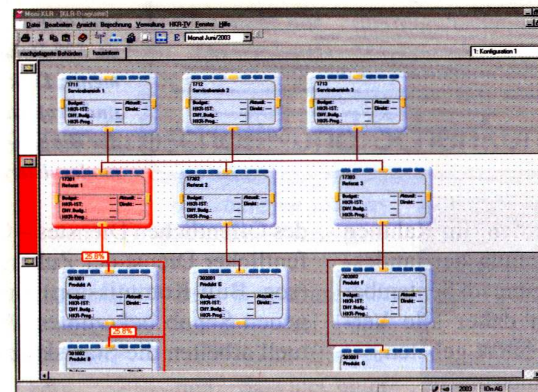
Mono XLR - [XLR-Explorer]
Datei Bearbeiten Ansicht Berechnung Verwaltung HKR-IV Fenster Hilfe
Monat Juni/2003
nachgelagerte Behörden | Ausland
1: Konfiguration 1

1712
Servicebereich 1
Budget: Aktuell:
HKR-IST: Direkt:
DH. Budg.:
HKR-Prog.:

1712
Servicebereich 2
Budget: Aktuell:
HKR-IST: Direkt:
DH. Budg.:
HKR-Prog.:

1713
Servicebereich 3
Budget: Aktuell:
HKR-IST: Direkt:
DH. Budg.:
HKR-Prog.:

17301
Referat 1
Budget: Aktuell:
HKR-IST: Direkt:
DH. Budg.:
HKR-Prog.:

17302
Referat 2
Budget: Aktuell:
HKR-IST: Direkt:
DH. Budg.:
HKR-Prog.:

17303
Referat 3
Budget: Aktuell:
HKR-IST: Direkt:
DH. Budg.:
HKR-Prog.:

25.0%

361001
Produkt A
Budget: Aktuell:
HKR-IST: Direkt:
DH. Budg.:
HKR-Prog.:

25.0%

363001
Produkt E
Budget: Aktuell:
HKR-IST: Direkt:
DH. Budg.:
HKR-Prog.:

365001
Produkt F
Budget: Aktuell:
HKR-IST: Direkt:
DH. Budg.:
HKR-Prog.:

361002
Produkt B

365002
Produkt G

2003 IDm AG